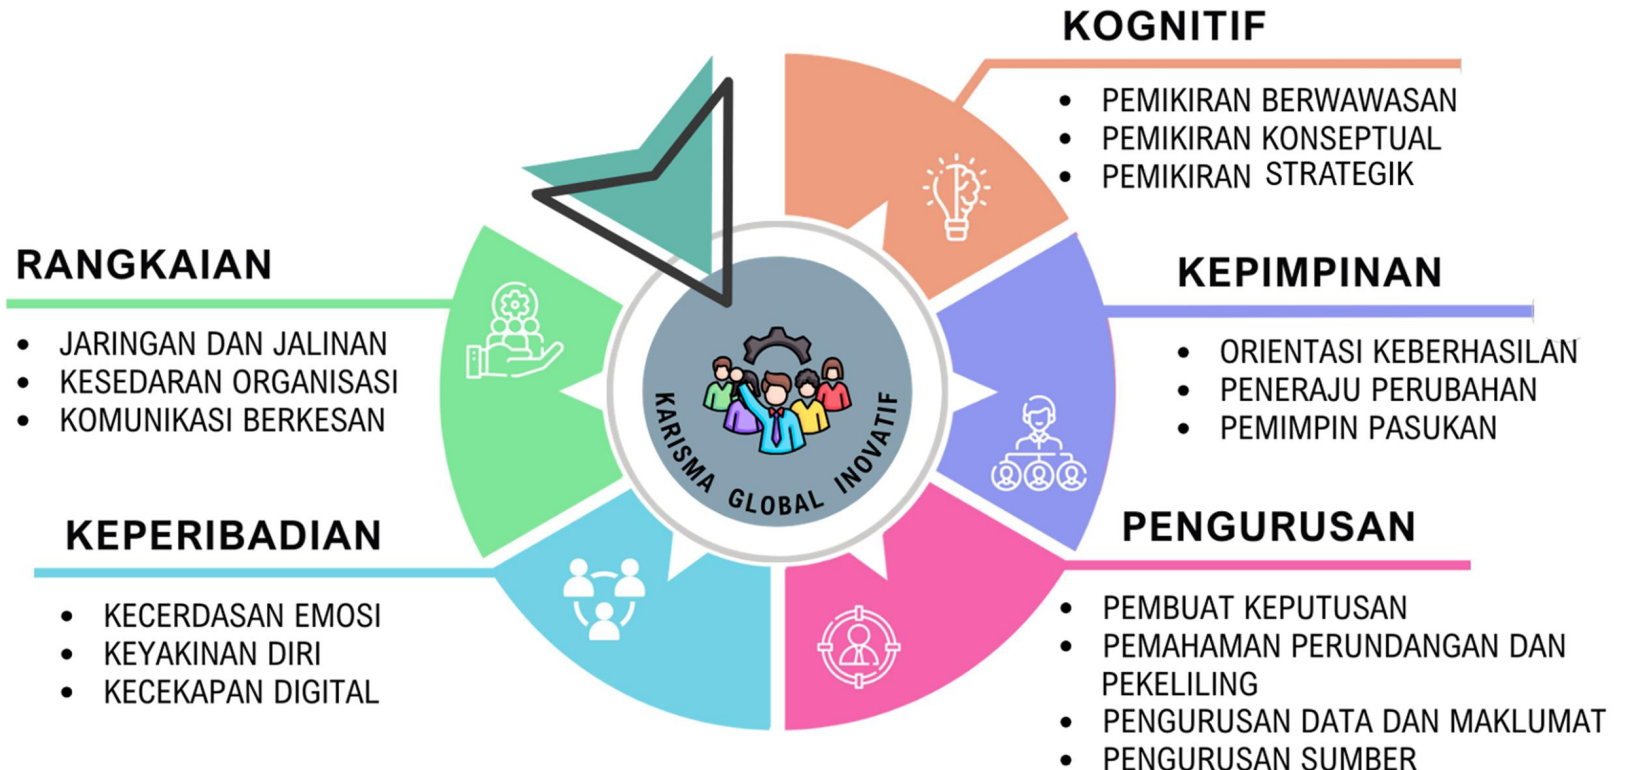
KOGNITIF

- PEMIKIRAN BERWAWASAN
- PEMIKIRAN KONSEPTUAL
- PEMIKIRAN STRATEGIK

RANGKAIAN

- JARINGAN DAN JALINAN
- KESEDARAN ORGANISASI
- KOMUNIKASI BERKESAN

KEPIMPINAN

- ORIENTASI KEBERHASILAN
- PENERAJU PERUBAHAN
- PEMIMPIN PASUKAN

KARISMA GLOBAL INOVATIF

KEPERIBADIAN

- KECERDASAN EMOSI
- KEYAKINAN DIRI
- KECEKAPAN DIGITAL

PENGURUSAN

- PEMBUAT KEPUTUSAN
- PEMAHAMAN PERUNDANGAN DAN PEKELILING
- PENGURUSAN DATA DAN MAKLUMAT
- PENGURUSAN SUMBER